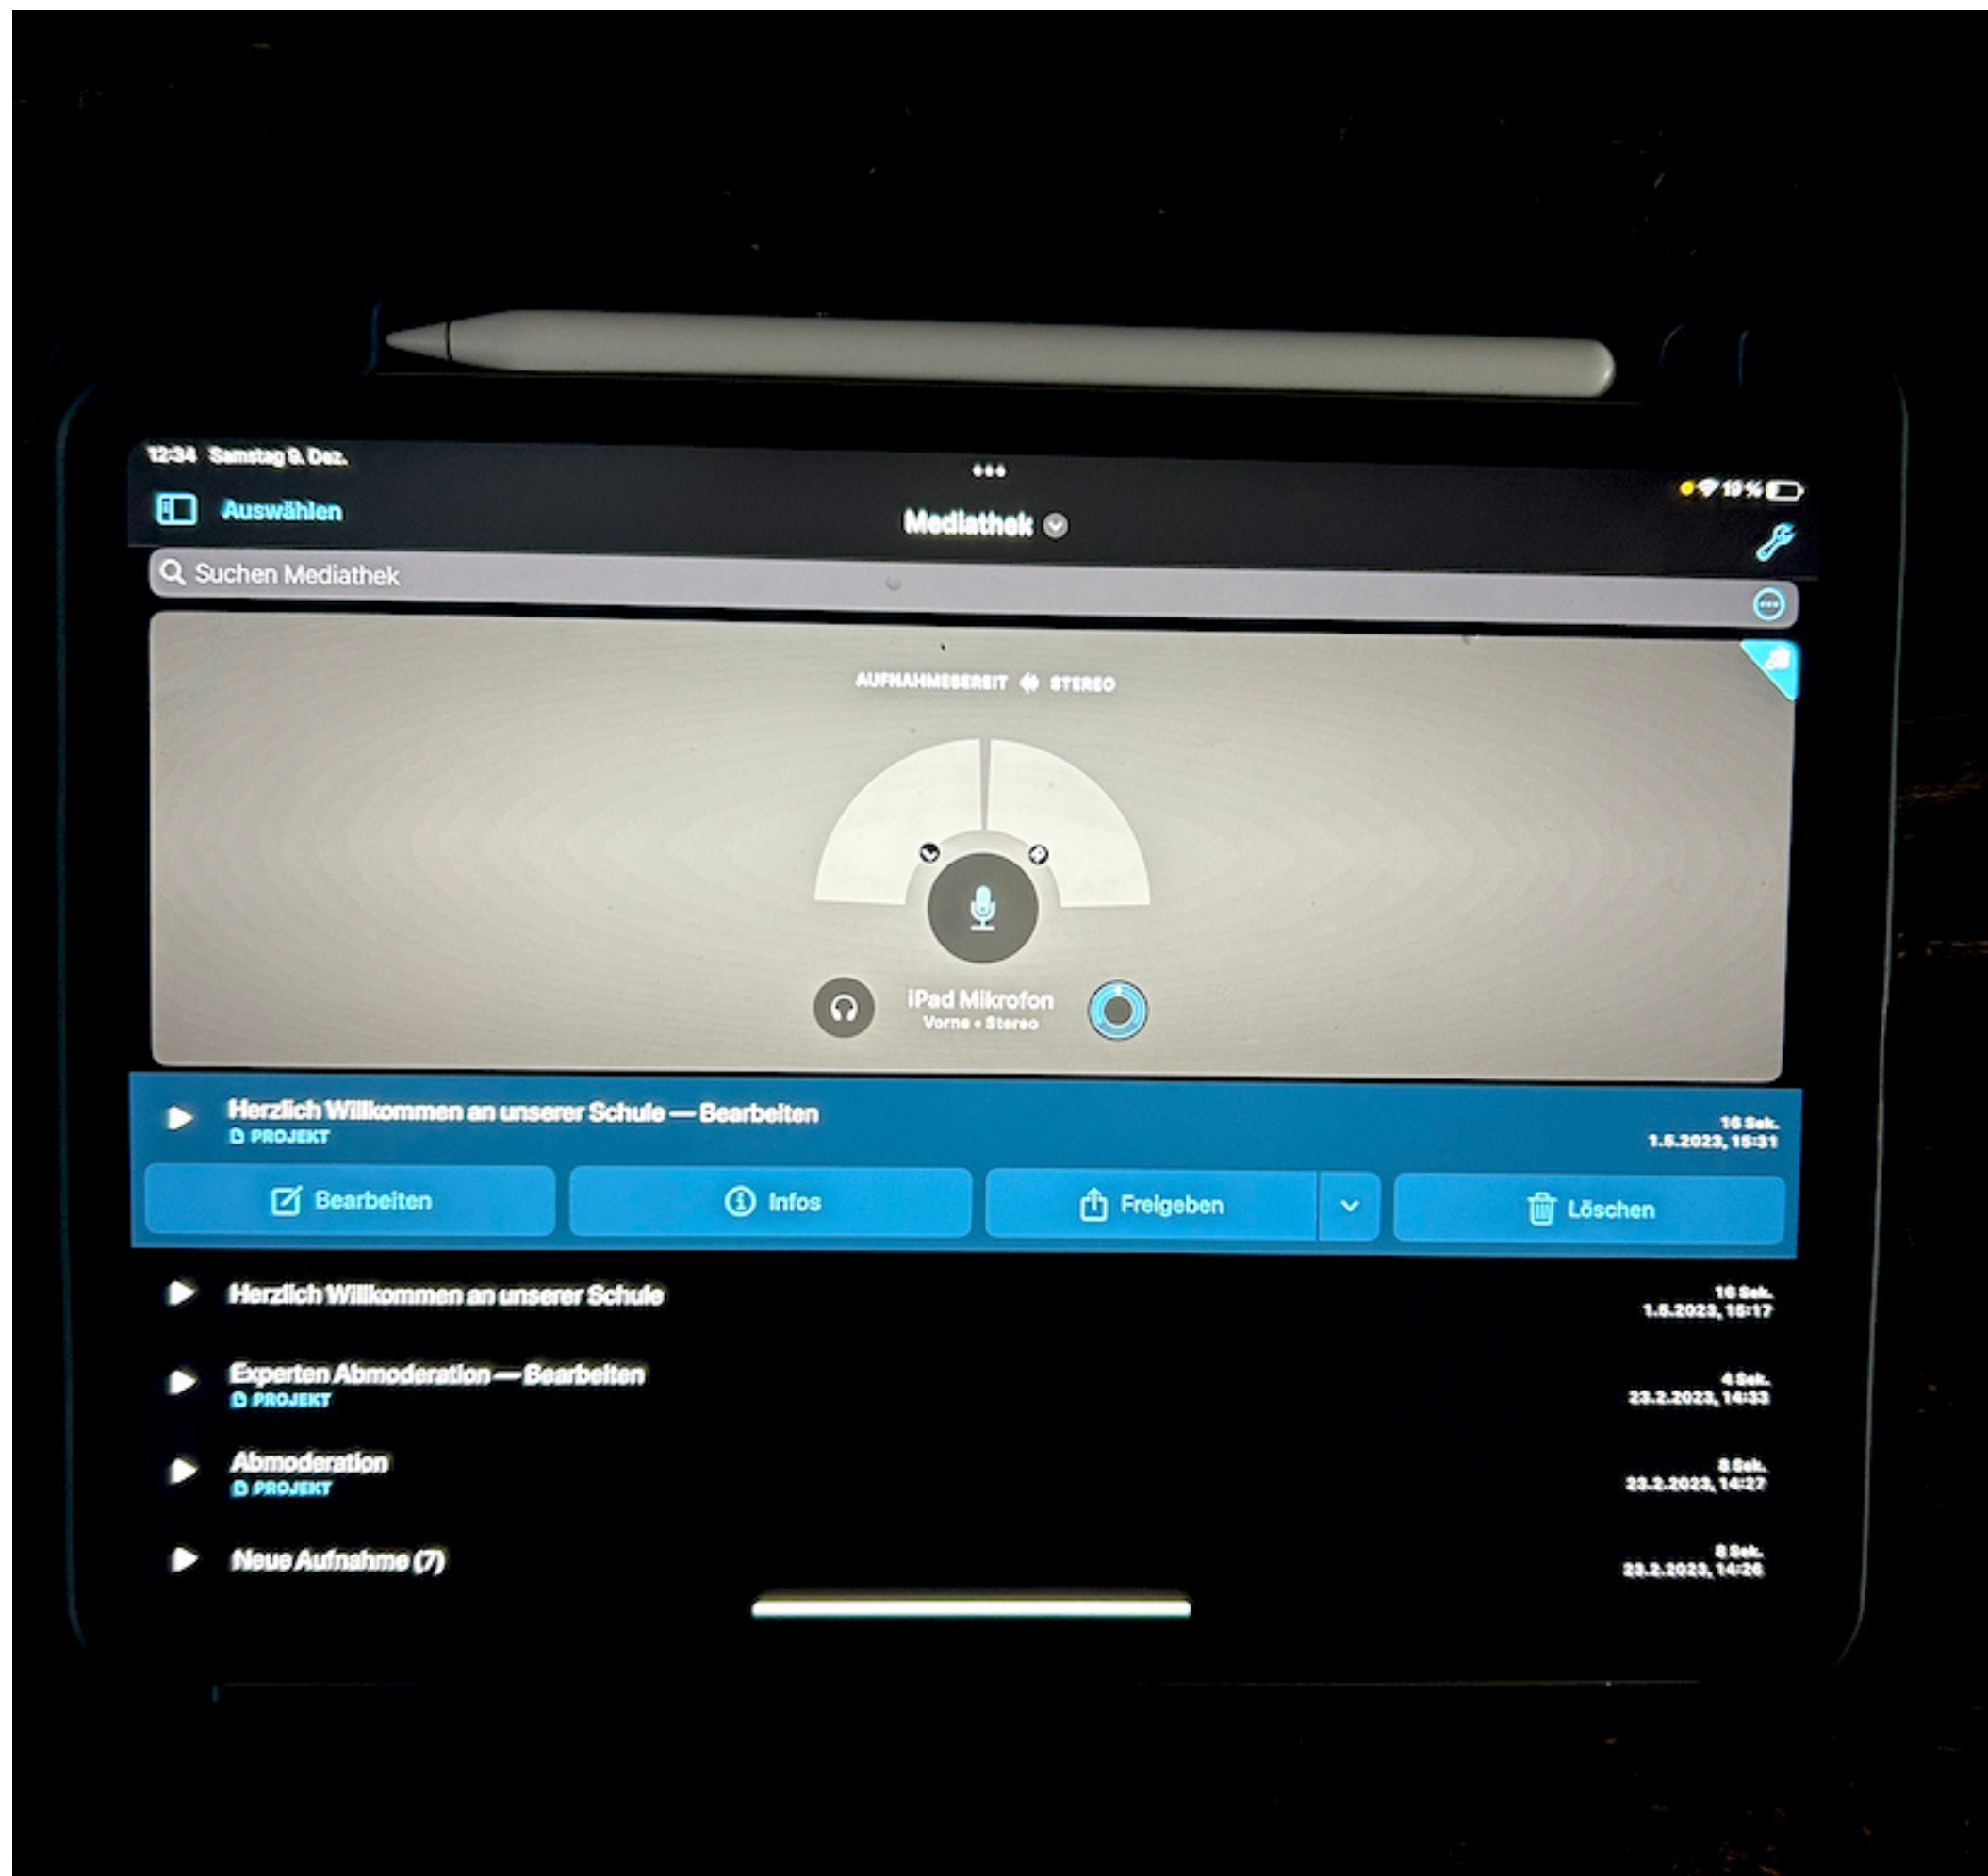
12:34 Samstag 9. Dez.

19 %

Auswählen

Mediathek

Suchen Mediathek

AUFNAHMEBEREIT STEREO

iPad Mikrofon
Vorne • Stereo

Herzlich Willkommen an unserer Schule — Bearbeiten
PROJEKT
16 Sek.
1.5.2023, 15:31

Bearbeiten Infos Freigeben Löschen

Herzlich Willkommen an unserer Schule
16 Sek.
1.5.2023, 15:17

Experten Abmoderation — Bearbeiten
PROJEKT
4 Sek.
23.2.2023, 14:33

Abmoderation
PROJEKT
8 Sek.
23.2.2023, 14:27

Neue Aufnahme (7)
8 Sek.
23.2.2023, 14:26